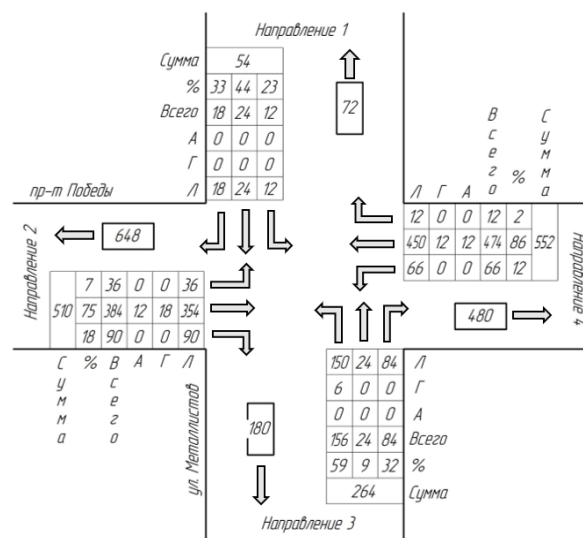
Направление 1

| Сумма | 54 | | |
|---|---|---|---|
| % | 33 | 44 | 23 |
| Всего | 18 | 24 | 12 |
| А | 0 | 0 | 0 |
| Г | 0 | 0 | 0 |
| Л | 18 | 24 | 12 |

72

пр-т Победы

| Л | Г | А | Всего | % | Сумма |
|---|---|---|---|---|---|
| 12 | 0 | 0 | 12 | 2 | 552 |
| 450 | 12 | 12 | 474 | 86 | |
| 66 | 0 | 0 | 66 | 12 | |

Направление 4

480

Направление 2

648

| Сумма | % | Всего | А | Г | Л |
|---|---|---|---|---|---|
| 510 | 7 | 36 | 0 | 0 | 36 |
| | 75 | 384 | 12 | 18 | 354 |
| | 18 | 90 | 0 | 0 | 90 |

ул. Металлистов

180

| 150 | 24 | 84 | Л |
|---|---|---|---|
| 6 | 0 | 0 | Г |
| 0 | 0 | 0 | А |
| 156 | 24 | 84 | Всего |
| 59 | 9 | 32 | % |
| 264 | | | Сумма |

Направление 3